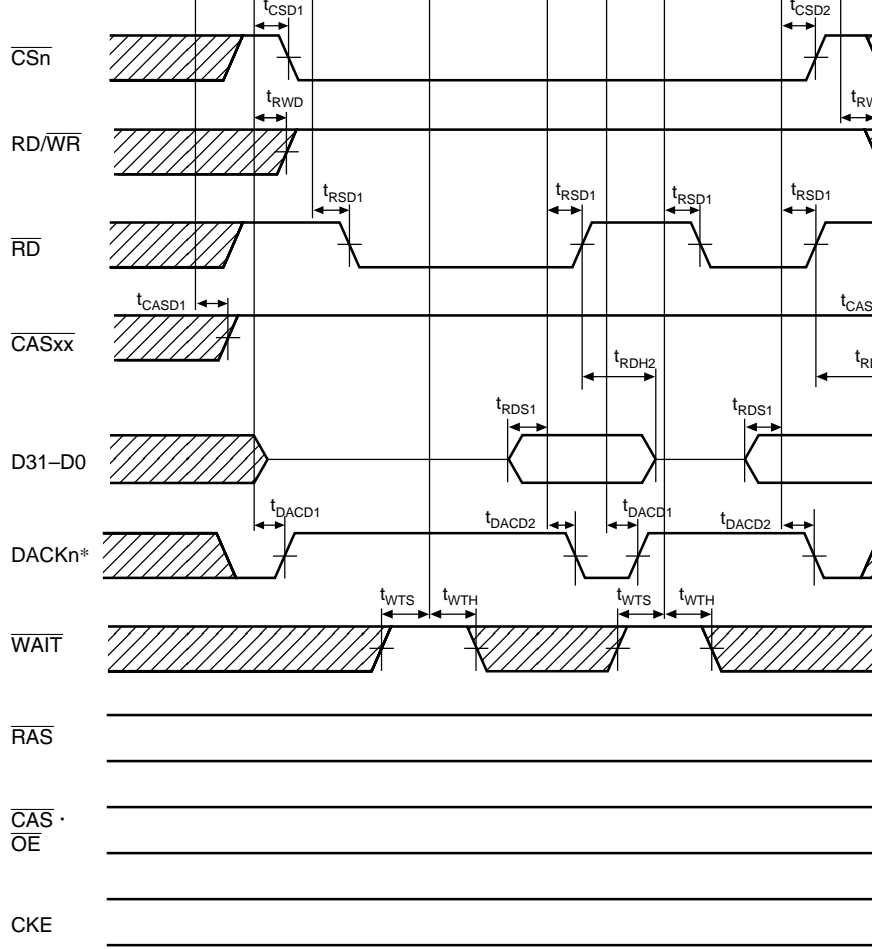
$t_{CSD1}$
$t_{CSD2}$
$\overline{CSn}$
$t_{RWD}$
$t_{RW}$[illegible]
RD/$\overline{WR}$
$t_{RSD1}$
$t_{RSD1}$
$t_{RSD1}$
$t_{RSD1}$
$\overline{RD}$
$t_{CASD1}$
$t_{CAS}$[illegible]
$\overline{CASxx}$
$t_{RDH2}$
$t_{R}$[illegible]
$t_{RDS1}$
$t_{RDS1}$
D31–D0
$t_{DACD1}$
$t_{DACD2}$
$t_{DACD1}$
$t_{DACD2}$
DACKn*
$t_{WTS}$
$t_{WTH}$
$t_{WTS}$
$t_{WTH}$
$\overline{WAIT}$
$\overline{RAS}$
$\overline{CAS}$ ·
$\overline{OE}$
CKE